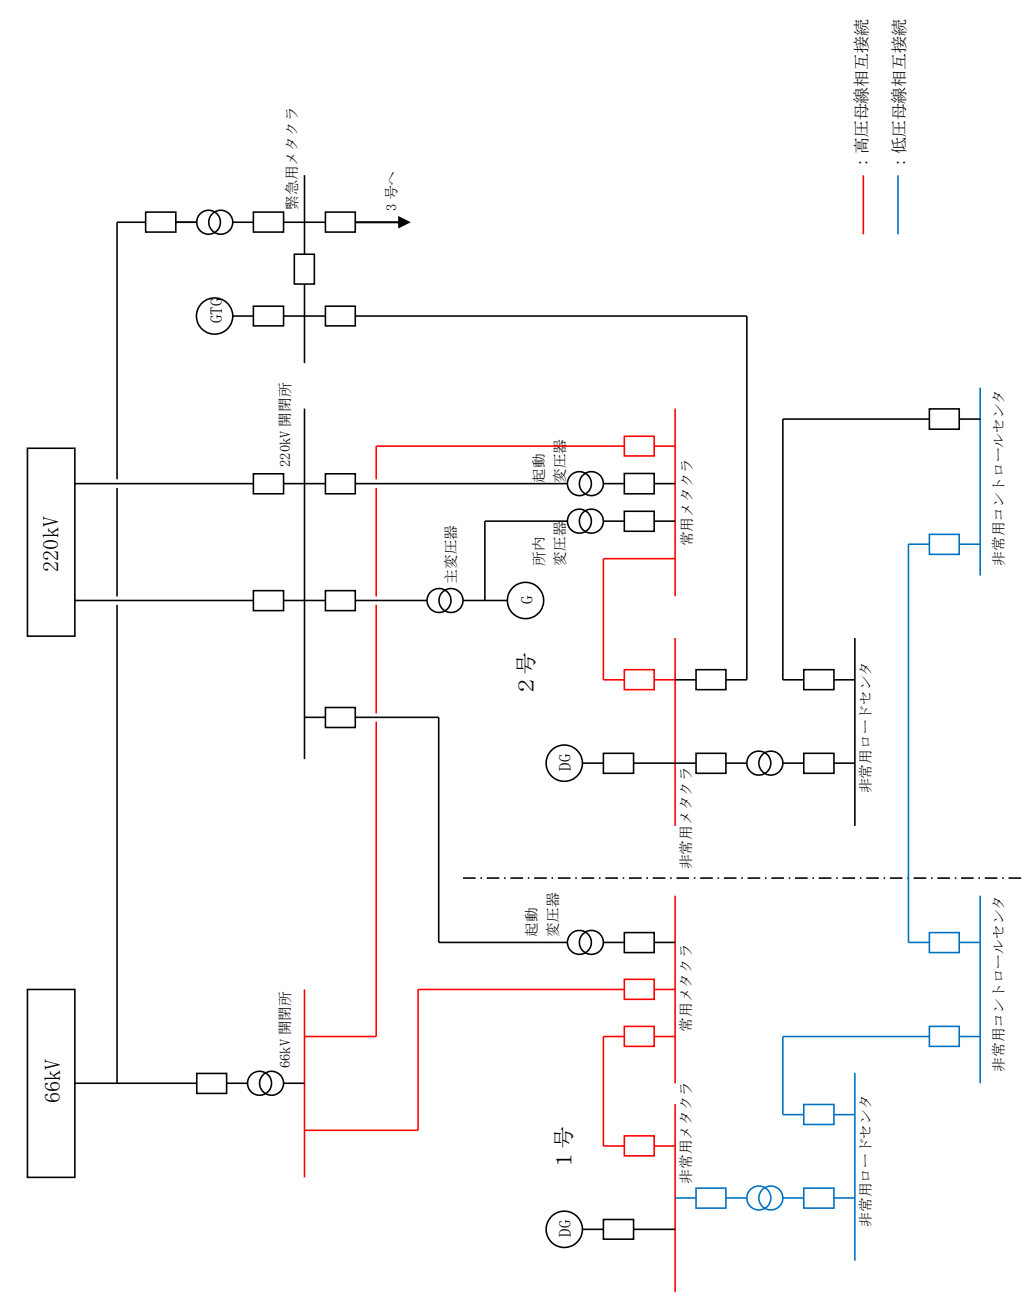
：高圧母線相互接続
：低圧母線相互接続
緊急用メタクラ
3号へ
GTG
220kV
220kV 開閉所
起動変圧器
所内変圧器
主変圧器
G
常用メタクラ
2号
DG
非常用メタクラ
非常用ロードセンタ
非常用コントロールセンタ
起動変圧器
常用メタクラ
66kV
66kV 開閉所
非常用コントロールセンタ
1号
非常用メタクラ
非常用ロードセンタ
DG